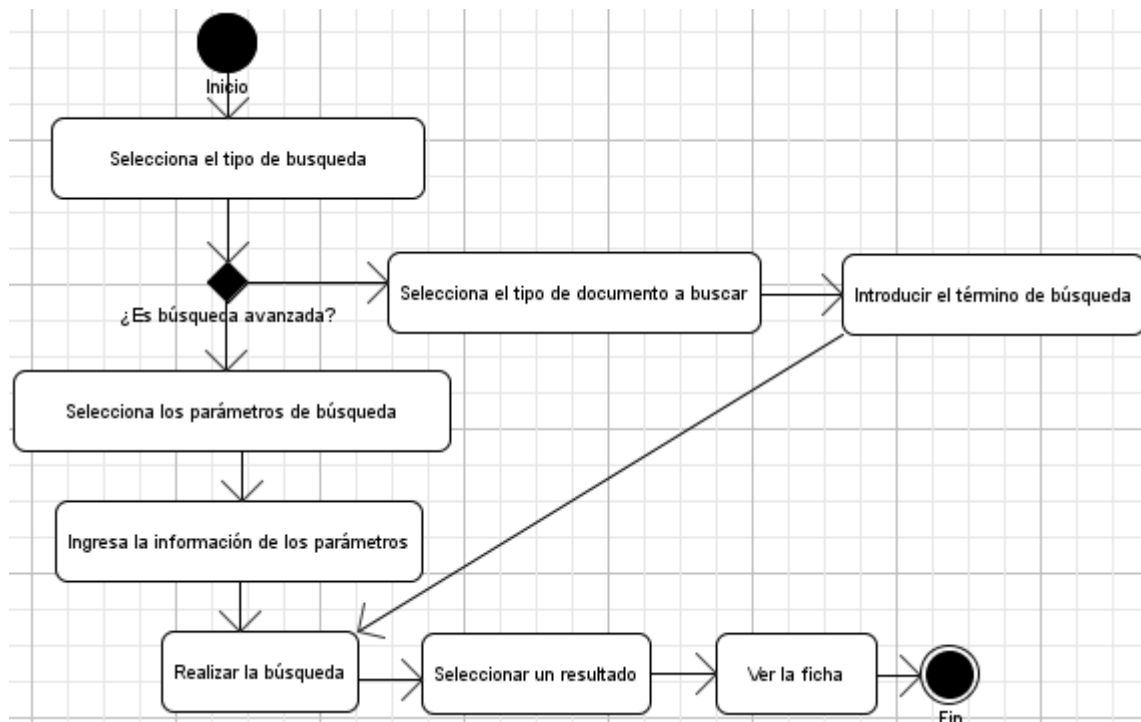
Inicio

Selecciona el tipo de busqueda

¿Es búsqueda avanzada?

Selecciona el tipo de documento a buscar

Introducir el término de búsqueda

Selecciona los parámetros de búsqueda

Ingresa la información de los parámetros

Realizar la búsqueda

Seleccionar un resultado

Ver la ficha

Fin